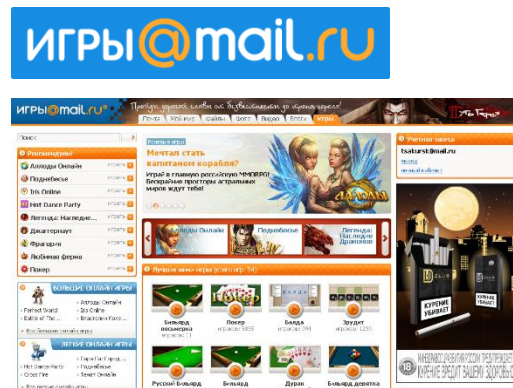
игры@mail.ru

игры@mail.ru

Почта Мой мир Файлы Фото Видео Блоги Игры

Поиск

Рекомендуем!

Аллоды Онлайн

Поднебесье

Tris Online

Hot Dance Party

Легенда: Наследие...

Джаггернаут

Фрагория

Любимая ферма

Покер

Мечтай стать капитаном корабля?

Играй в главную российскую MMORPG! Безграничные просторы астральных миров ждут тебя!

Аллоды Онлайн

Поднебесье

Легенда: Наследие Драконов

Большие онлайн игры

Perfect World

Аллоды Онлайн

Tris Online

Легкие онлайн игры

Hot Dance Party

Поднебесье

Лучшие мини-игры

Бильярд восьмерка

Покер

Балда

Эрудит

Русский бильярд

Бильярд

Дурак

Бильярд девятка

Учетная запись

tsaturst@mail.ru

КУРЕНИЕ УБИВАЕТ

КУРЕНИЕ УБИВАЕТ

КУРЕНИЕ ВРЕДИТ ВАШЕМУ ЗДОРОВЬЮ